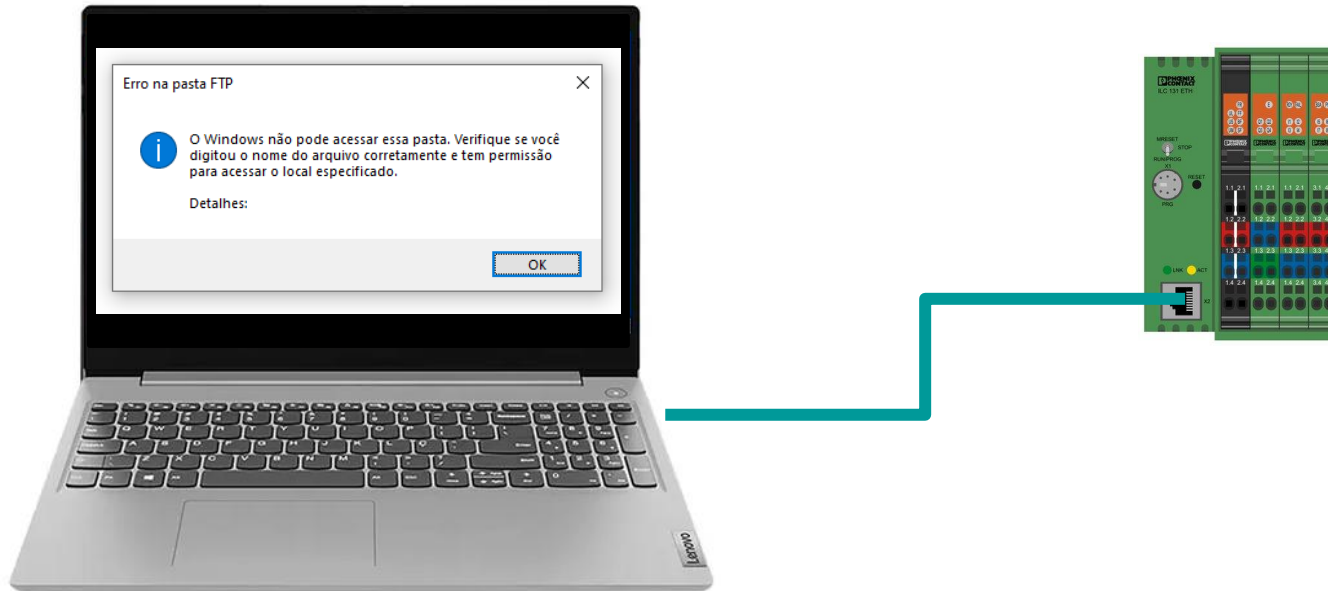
Erro na pasta FTP

O Windows não pode acessar essa pasta. Verifique se você digitou o nome do arquivo corretamente e tem permissão para acessar o local especificado.

Detalhes:

OK

lenovo

PHOENIX CONTACT
ILC 131 ETH

MRESET
STOP
RUN/PROG
X1
RESET
PRG

LNK ACT
X2

1.1 2.1
1.2 2.2
1.3 2.3
1.4 2.4